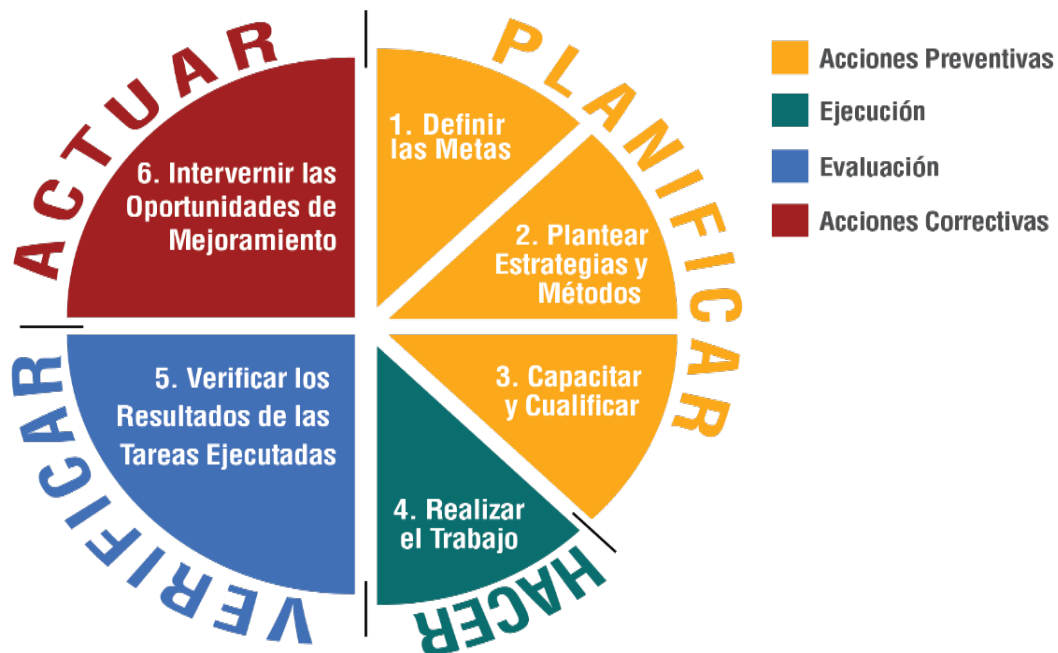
ACTUAR

PLANIFICAR

1. Definir las Metas

2. Plantear Estrategias y Métodos

3. Capacitar y Cualificar

HACER

4. Realizar el Trabajo

VERIFICAR

5. Verificar los Resultados de las Tareas Ejecutadas

6. Intervernir las Oportunidades de Mejoramiento

Acciones Preventivas

Ejecución

Evaluación

Acciones Correctivas